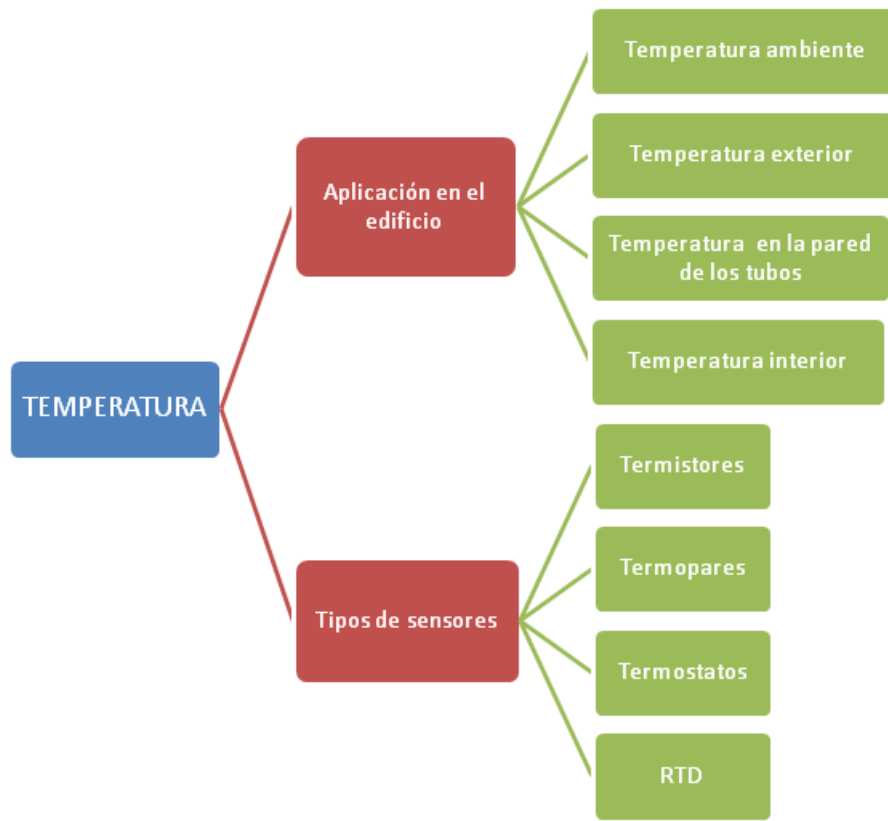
TEMPERATURA

Aplicación en el edificio

Temperatura ambiente

Temperatura exterior

Temperatura en la pared de los tubos

Temperatura interior

Tipos de sensores

Termistores

Termopares

Termostatos

RTD